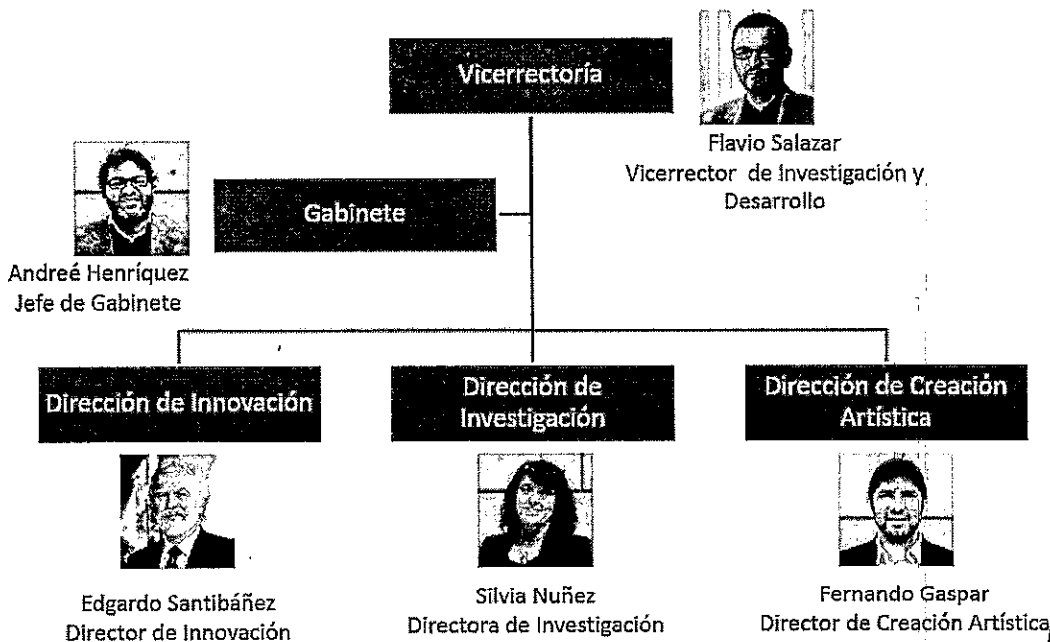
Vicerrectoría

Flavio Salazar
Vicerrector de Investigación y Desarrollo

Gabinete

Andreé Henríquez
Jefe de Gabinete

Dirección de Innovación

Dirección de Investigación

Dirección de Creación Artística

Edgardo Santibáñez
Director de Innovación

Silvia Nuñez
Directora de Investigación

Fernando Gaspar
Director de Creación Artística